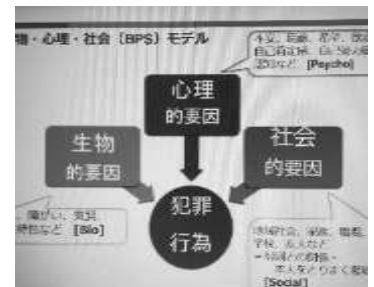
物・心理・社会（BPS）モデル

不安、抑鬱、苦手、欲求 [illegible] 自己肯定感 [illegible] 認知など [Psycho]

心理
的要因

生物
的要因

社会
的要因

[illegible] 障がい、気質 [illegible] 特性など [Bio]

犯罪
行為

地域社会、家族、職場、学校、友人など
→周囲との関係
本人をとりまく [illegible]
[Social]